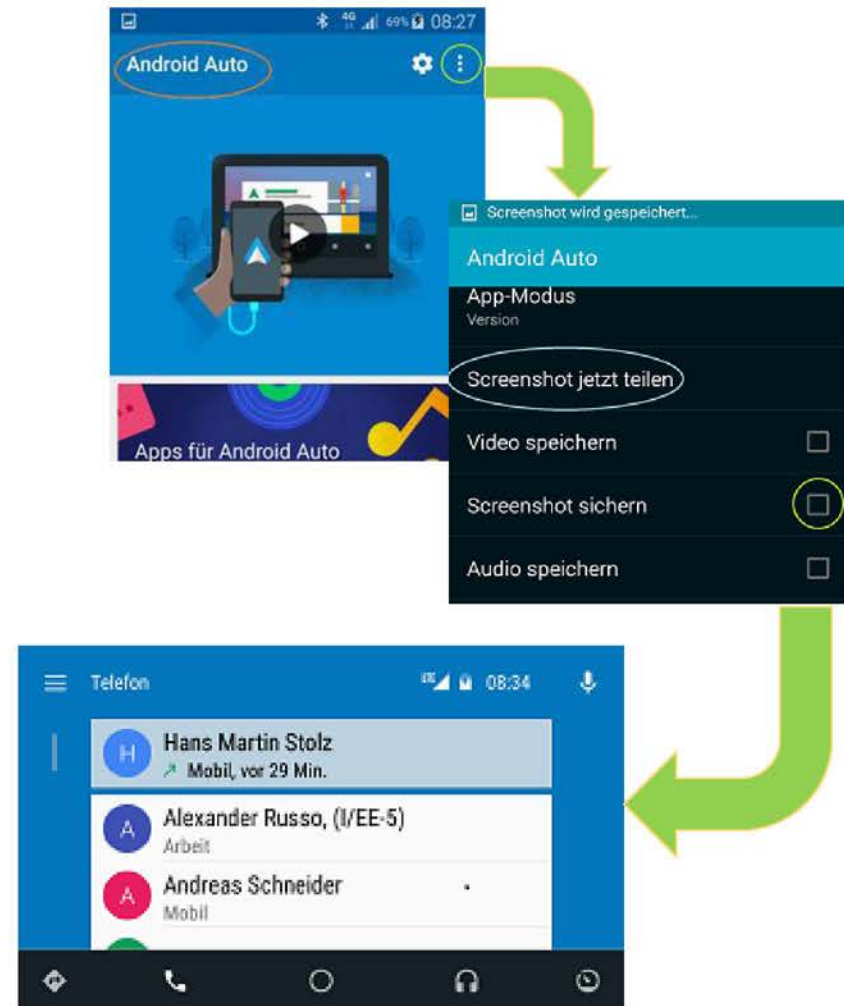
69% 08:27

Android Auto

Apps für Android Auto

Screenshot wird gespeichert...

Android Auto

App-Modus
Version

Screenshot jetzt teilen

Video speichern

Screenshot sichern

Audio speichern

Telefon 08:34

H Hans Martin Stolz
Mobil, vor 29 Min.

A Alexander Russo, (I/EE-5)
Arbeit

A Andreas Schneider
Mobil